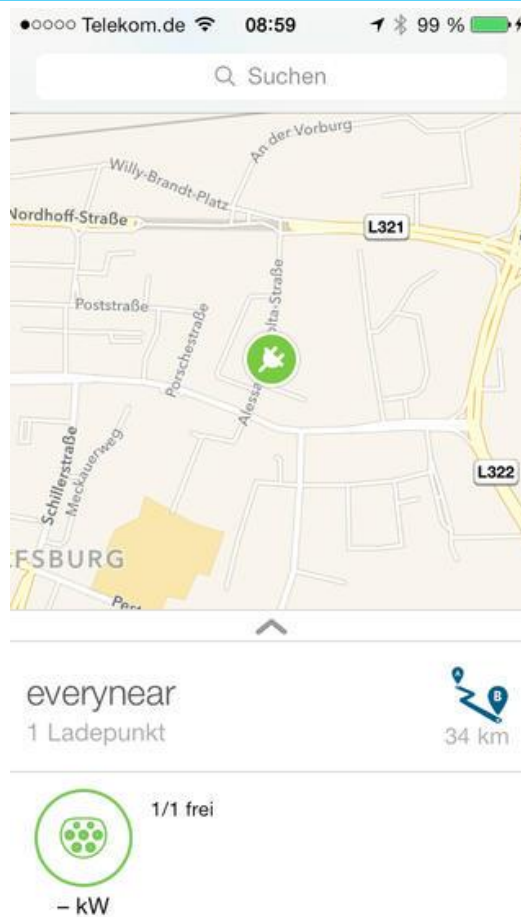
●○○○○ Telekom.de 08:59 99 %

Suchen

An der Vorburg
Willy-Brandt-Platz
Nordhoff-Straße
L321
Poststraße
Porschestraße
Alessa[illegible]olta-Straße
Schillerstraße
Meckauerweg
L322
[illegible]FSBURG
Per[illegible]

everynear
1 Ladepunkt
A B
34 km

1/1 frei
– kW